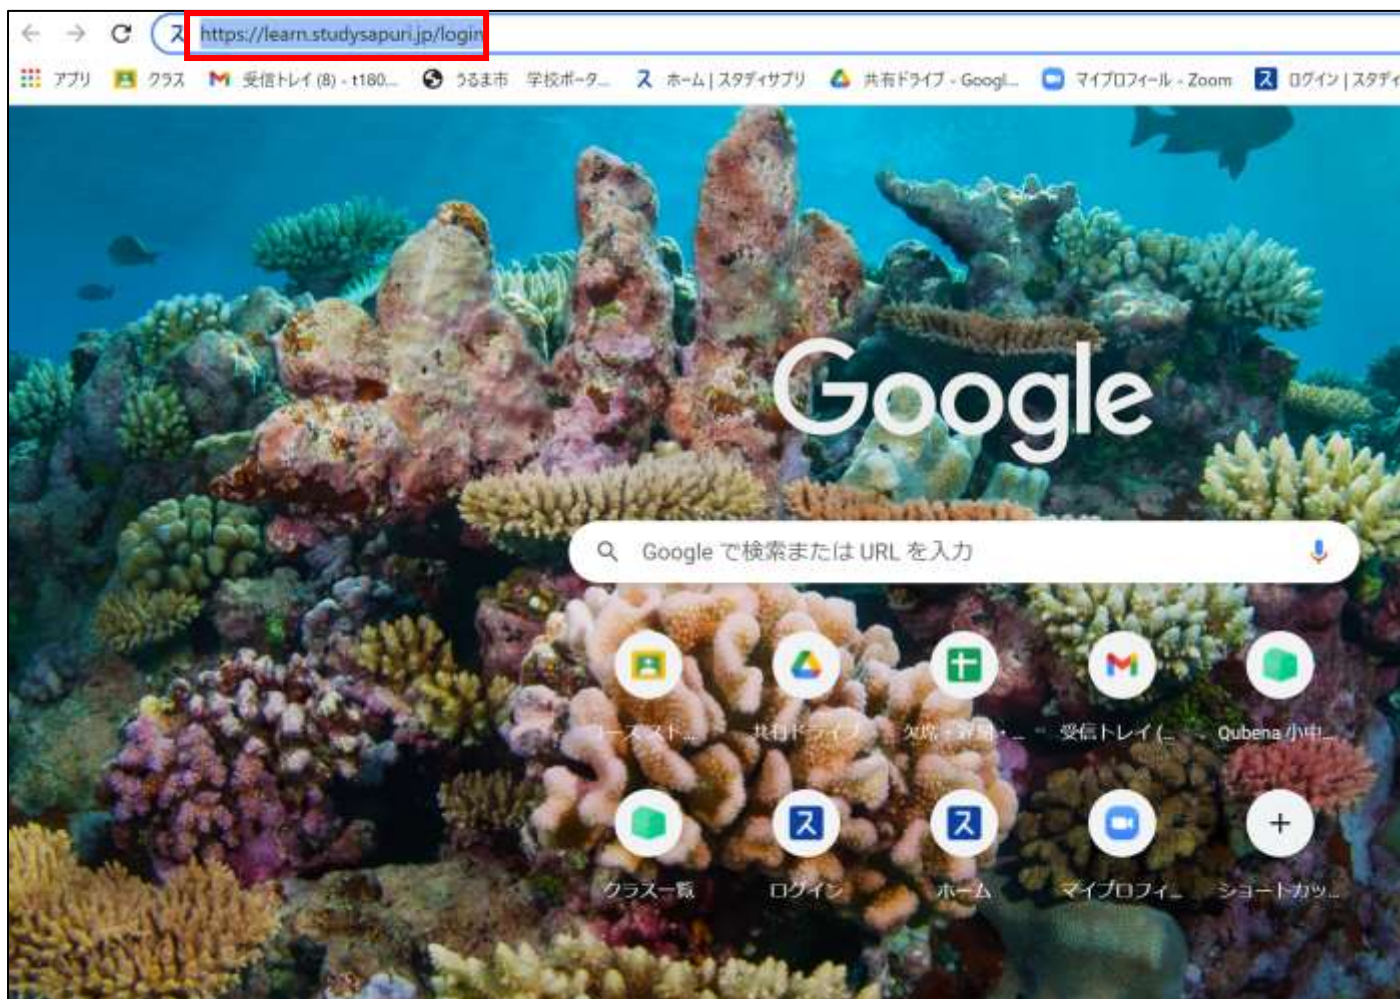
https://learn.studysapuri.jp/login

アプリ クラス 受信トレイ (8) - t180... うるま市 学校ポータ... ホーム | スタディサプリ 共有ドライブ - Googl... マイプロフィール - Zoom ログイン | スタディ

Google

Google で検索または URL を入力

コースストト... 共有ドライブ 欠席・遅刻・... 受信トレイ (... Qubena 小中...

クラス一覧 ログイン ホーム マイプロフィ... ショートカッ...